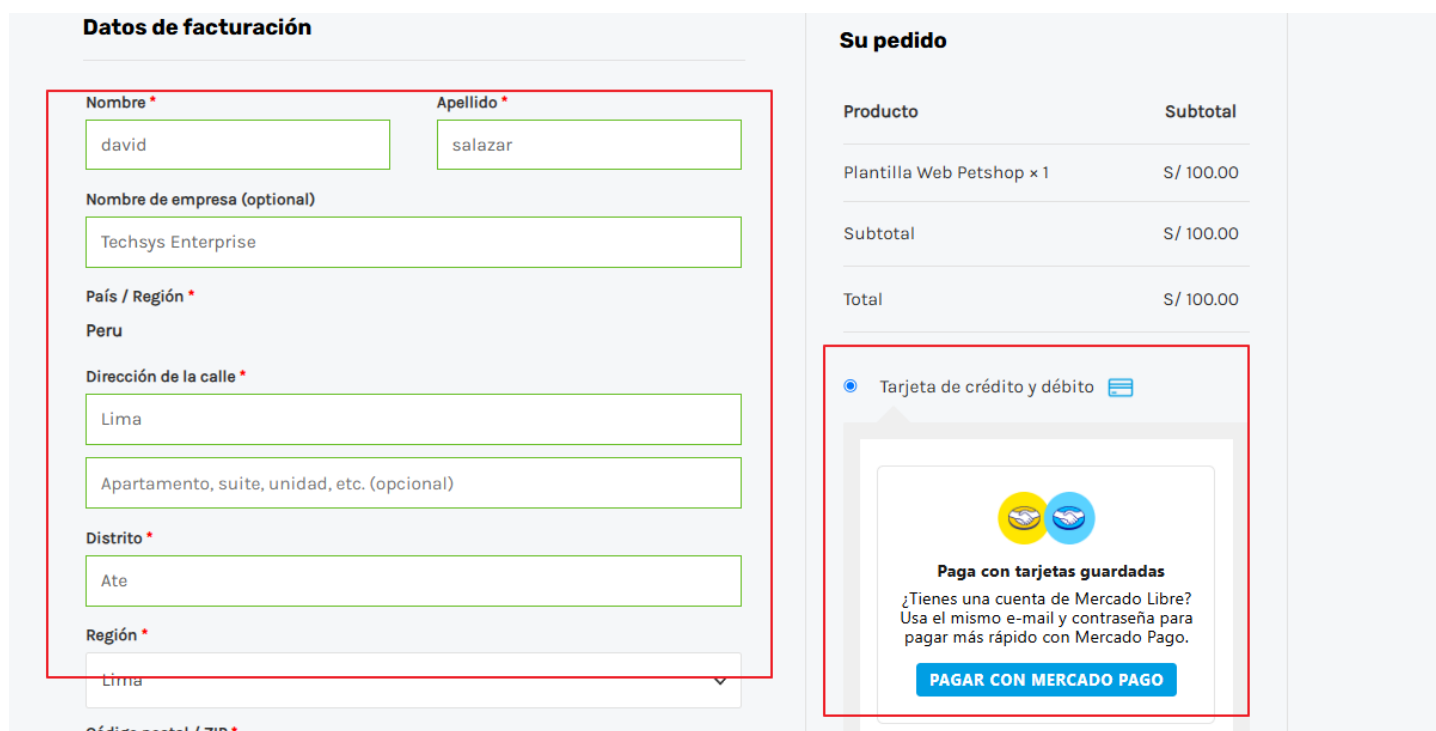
Datos de facturación

Nombre *
david

Apellido *
salazar

Nombre de empresa (optional)
Techsys Enterprise

País / Región *
Peru

Dirección de la calle *
Lima

Apartamento, suite, unidad, etc. (opcional)

Distrito *
Ate

Región *
Lima

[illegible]

Su pedido

| Producto | Subtotal |
|---|---|
| Plantilla Web Petshop × 1 | S/ 100.00 |
| Subtotal | S/ 100.00 |
| Total | S/ 100.00 |

Tarjeta de crédito y débito

Paga con tarjetas guardadas
¿Tienes una cuenta de Mercado Libre? Usa el mismo e-mail y contraseña para pagar más rápido con Mercado Pago.

PAGAR CON MERCADO PAGO